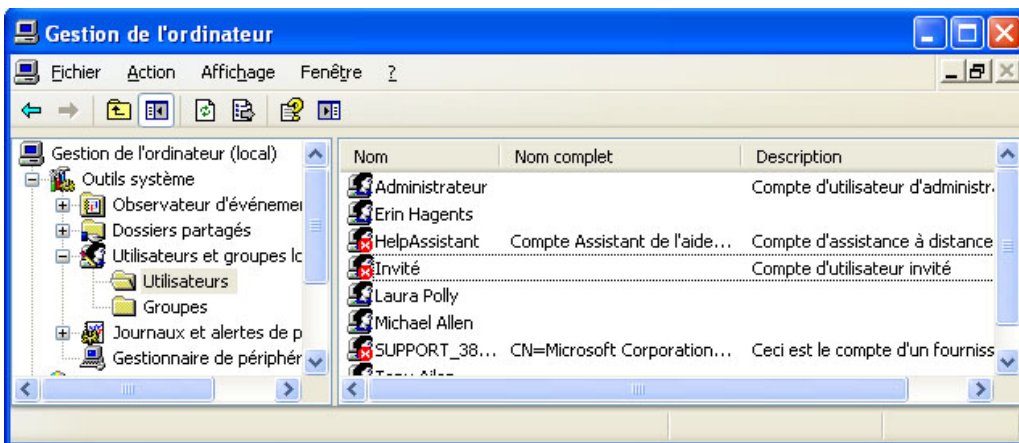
Gestion de l'ordinateur

Fichier Action Affichage Fenêtre ?

Gestion de l'ordinateur (local)
Outils système
Observateur d'événemer
Dossiers partagés
Utilisateurs et groupes lc
Utilisateurs
Groupes
Journaux et alertes de p
Gestionnaire de périphér

| Nom | Nom complet | Description |
|---|---|---|
| Administrateur | | Compte d'utilisateur d'administr |
| Erin Hagents | | |
| HelpAssistant | Compte Assistant de l'aide... | Compte d'assistance à distance |
| Invité | | Compte d'utilisateur invité |
| Laura Polly | | |
| Michael Allen | | |
| SUPPORT_38... | CN=Microsoft Corporation... | Ceci est le compte d'un fournisse |
| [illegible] | | |